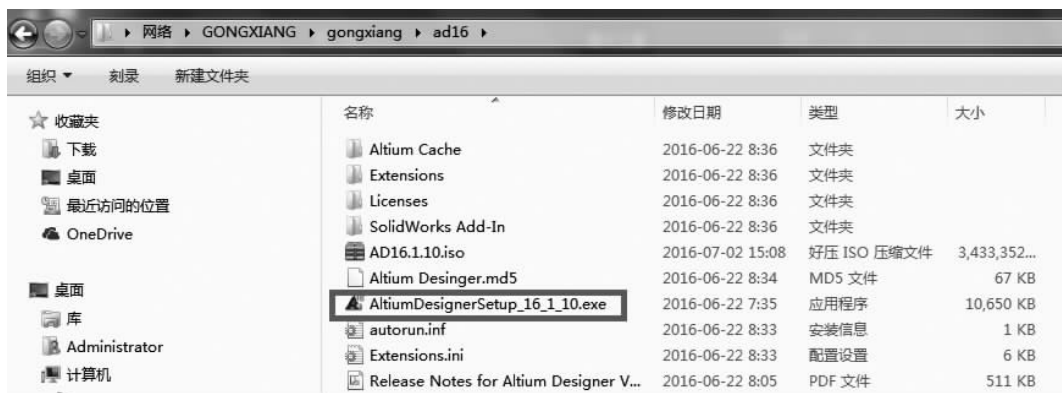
▸ 网络 ▸ GONGXIANG ▸ gongxiang ▸ ad16 ▸

组织 ▾ 刻录 新建文件夹

☆ 收藏夹
下载
桌面
最近访问的位置
OneDrive

桌面
库
Administrator
计算机

| 名称 | 修改日期 | 类型 | 大小 |
|---|---|---|---|
| Altium Cache | 2016-06-22 8:36 | 文件夹 | |
| Extensions | 2016-06-22 8:36 | 文件夹 | |
| Licenses | 2016-06-22 8:36 | 文件夹 | |
| SolidWorks Add-In | 2016-06-22 8:36 | 文件夹 | |
| AD16.1.10.iso | 2016-07-02 15:08 | 好压 ISO 压缩文件 | 3,433,352... |
| Altium Desinger.md5 | 2016-06-22 8:34 | MD5 文件 | 67 KB |
| AltiumDesignerSetup_16_1_10.exe | 2016-06-22 7:35 | 应用程序 | 10,650 KB |
| autorun.inf | 2016-06-22 8:33 | 安装信息 | 1 KB |
| Extensions.ini | 2016-06-22 8:33 | 配置设置 | 6 KB |
| Release Notes for Altium Designer V... | 2016-06-22 8:05 | PDF 文件 | 511 KB |